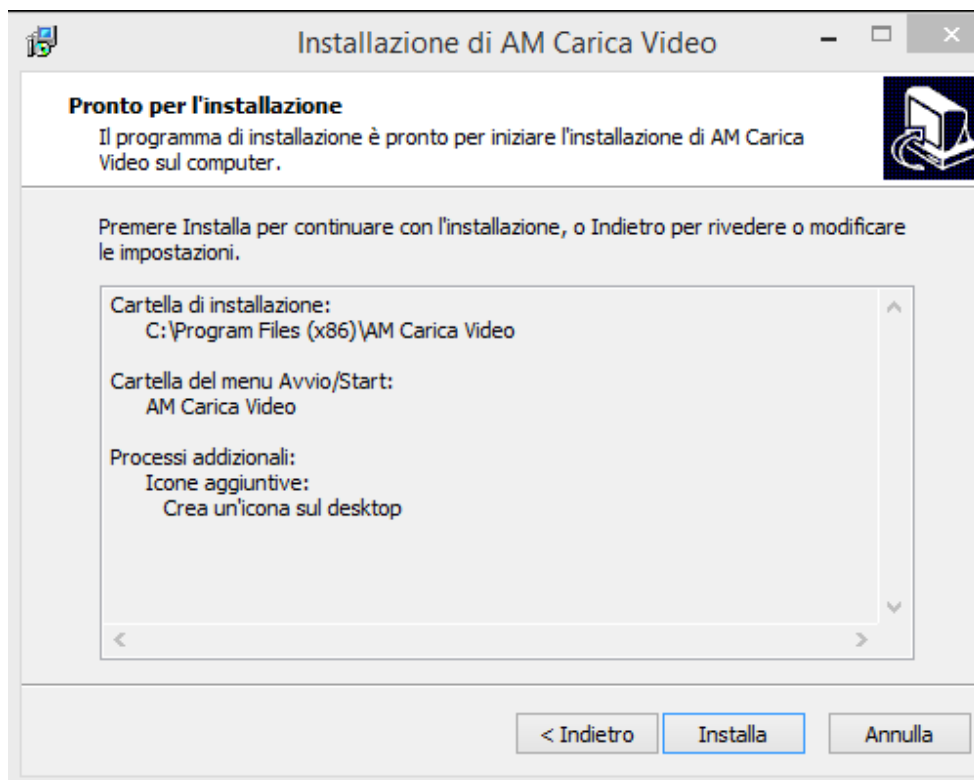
Installazione di AM Carica Video

Pronto per l'installazione

Il programma di installazione è pronto per iniziare l'installazione di AM Carica Video sul computer.

Premere Installa per continuare con l'installazione, o Indietro per rivedere o modificare le impostazioni.

Cartella di installazione:
C:\Program Files (x86)\AM Carica Video

Cartella del menu Avvio/Start:
AM Carica Video

Processi addizionali:
Icone aggiuntive:
Crea un'icona sul desktop

< Indietro

Installa

Annulla